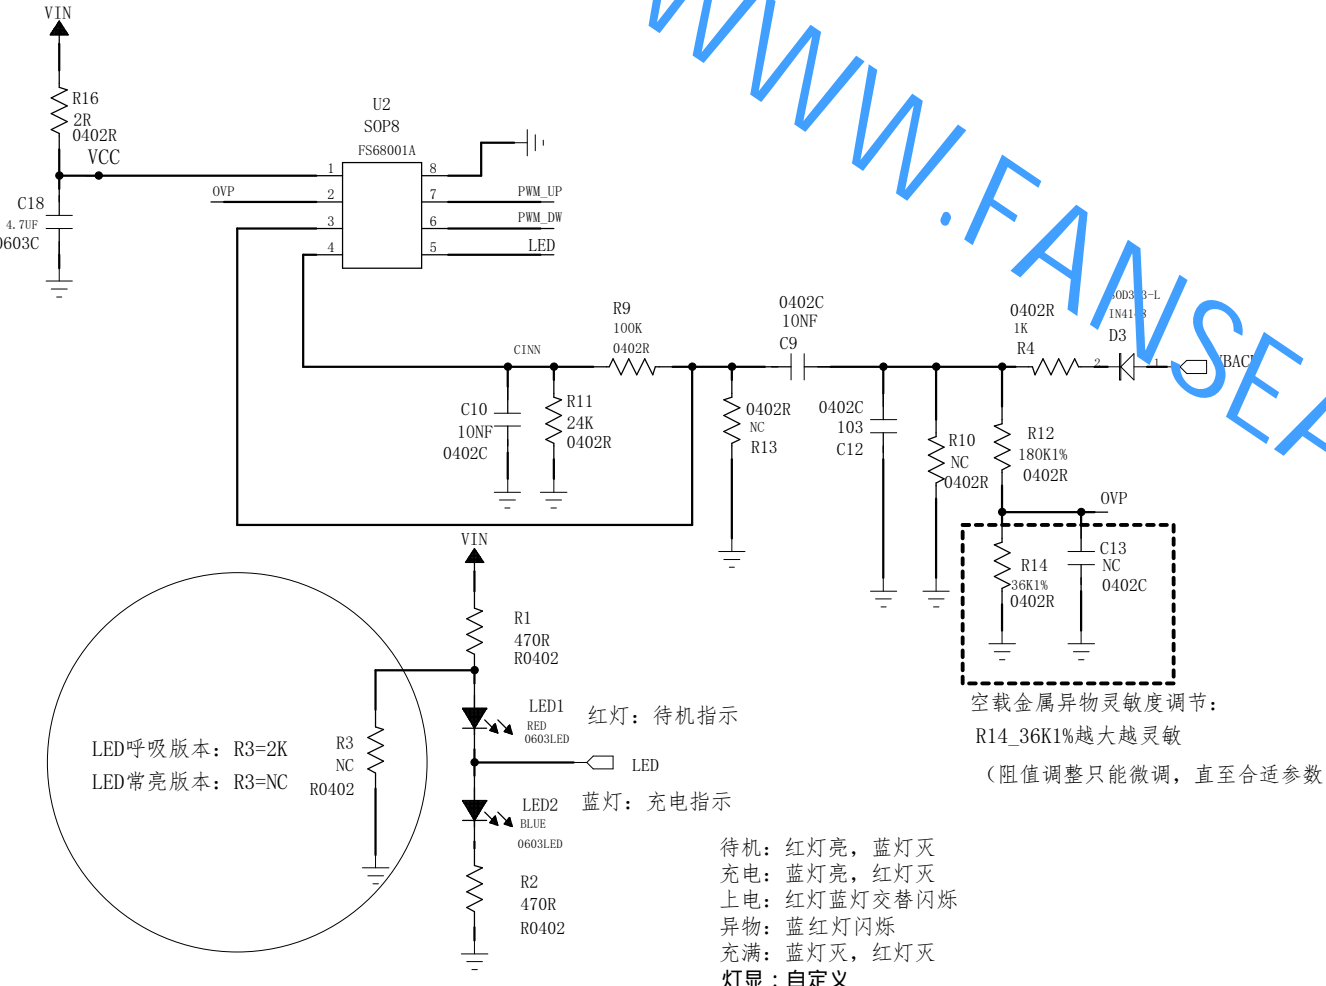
VIN
R16
2R
0402R
VCC
C18
4.7UF
0603C
U2
SOP8
FS68001A
1
2
3
4
8
7
6
5
OVP
PWM_UP
PWM_DW
LED
WWW.FANSE
R9
100K
0402R
CINN
C10
10NF
0402C
R11
24K
0402R
0402R
NC
R13
0402C
10NF
C9
0402C
103
C12
R10
NC
0402R
0402R
1K
R4
SOD3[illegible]3-L
IN41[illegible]8
D3
2
1
BAC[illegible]
R12
180K1%
0402R
OVP
R14
36K1%
0402R
C13
NC
0402C
空载金属异物灵敏度调节：
R14_36K1%越大越灵敏
（阻值调整只能微调，直至合适参数
VIN
R1
470R
R0402
LED1
RED
0603LED
红灯：待机指示
LED
LED2
BLUE
0603LED
蓝灯：充电指示
R2
470R
R0402
LED呼吸版本：R3=2K
LED常亮版本：R3=NC
R3
NC
R0402
待机：红灯亮，蓝灯灭
充电：蓝灯亮，红灯灭
上电：红灯蓝灯交替闪烁
异物：蓝红灯闪烁
充满：蓝灯灭，红灯灭
灯显：自定义